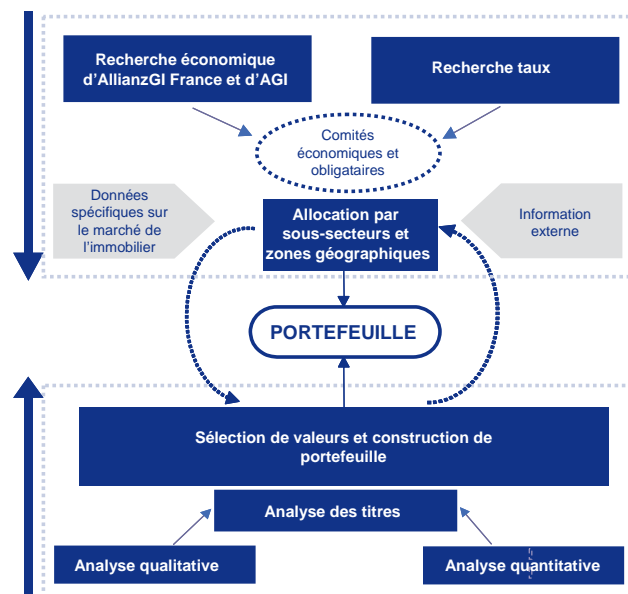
Recherche économique d'AllianzGI France et d'AGI

Recherche taux

Comités économiques et obligataires

Données spécifiques sur le marché de l'immobilier

Allocation par sous-secteurs et zones géographiques

Information externe

PORTEFEUILLE

Sélection de valeurs et construction de portefeuille

Analyse des titres

Analyse qualitative

Analyse quantitative